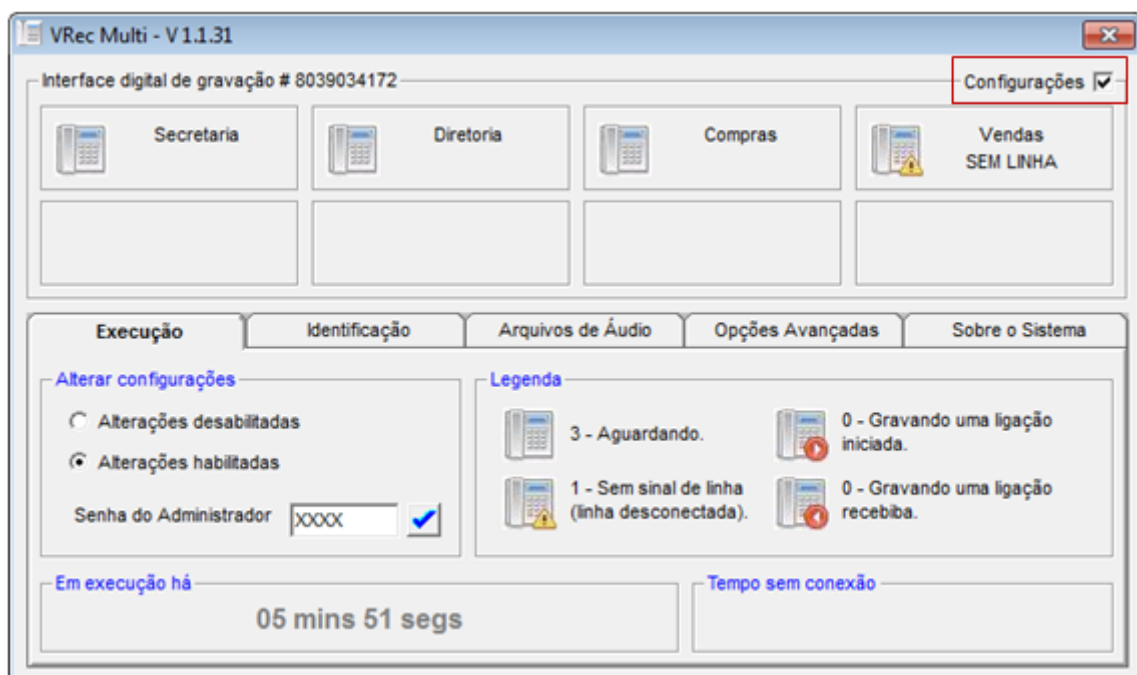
VRec Multi - V 1.1.31

Interface digital de gravação # 8039034172

Configurações

Secretaria

Diretoria

Compras

Vendas
SEM LINHA

Execução | Identificação | Arquivos de Áudio | Opções Avançadas | Sobre o Sistema

Alterar configurações

Alterações desabilitadas

Alterações habilitadas

Senha do Administrador XXXX

Legenda

3 - Aguardando.

0 - Gravando uma ligação iniciada.

1 - Sem sinal de linha (linha desconectada).

0 - Gravando uma ligação recebiba.

Em execução há

05 mins 51 segs

Tempo sem conexão